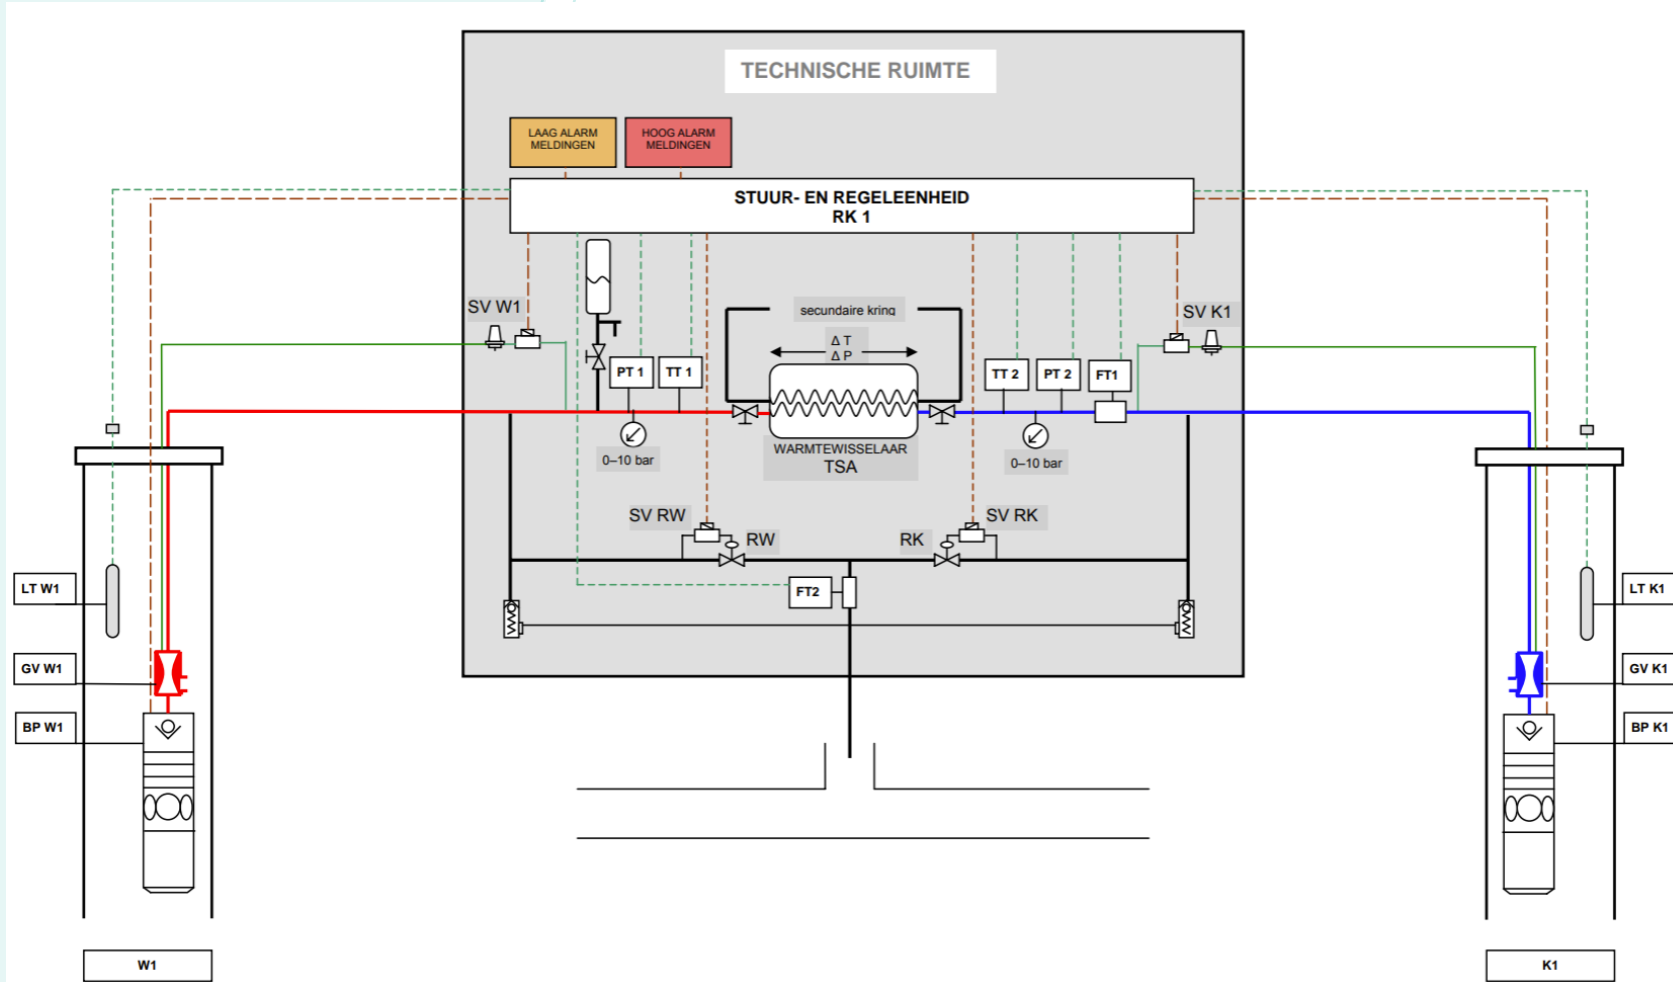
TECHNISCHE RUIMTE

LAAG ALARM MELDINGEN

HOOG ALARM MELDINGEN

STUUR- EN REGELEENHEID
RK 1

SV W1

SV K1

secundaire kring

Δ T
Δ P

PT 1

TT 1

TT 2

PT 2

FT1

0–10 bar

WARMTEWISSELAAR
TSA

0–10 bar

SV RW

RW

RK

SV RK

FT2

LT W1

GV W1

BP W1

LT K1

GV K1

BP K1

W1

K1